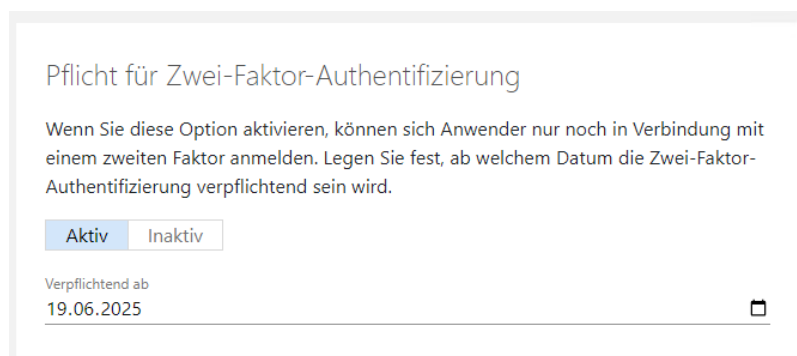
Pflicht für Zwei-Faktor-Authentifizierung

Wenn Sie diese Option aktivieren, können sich Anwender nur noch in Verbindung mit einem zweiten Faktor anmelden. Legen Sie fest, ab welchem Datum die Zwei-Faktor-Authentifizierung verpflichtend sein wird.

Aktiv Inaktiv

Verpflichtend ab
19.06.2025